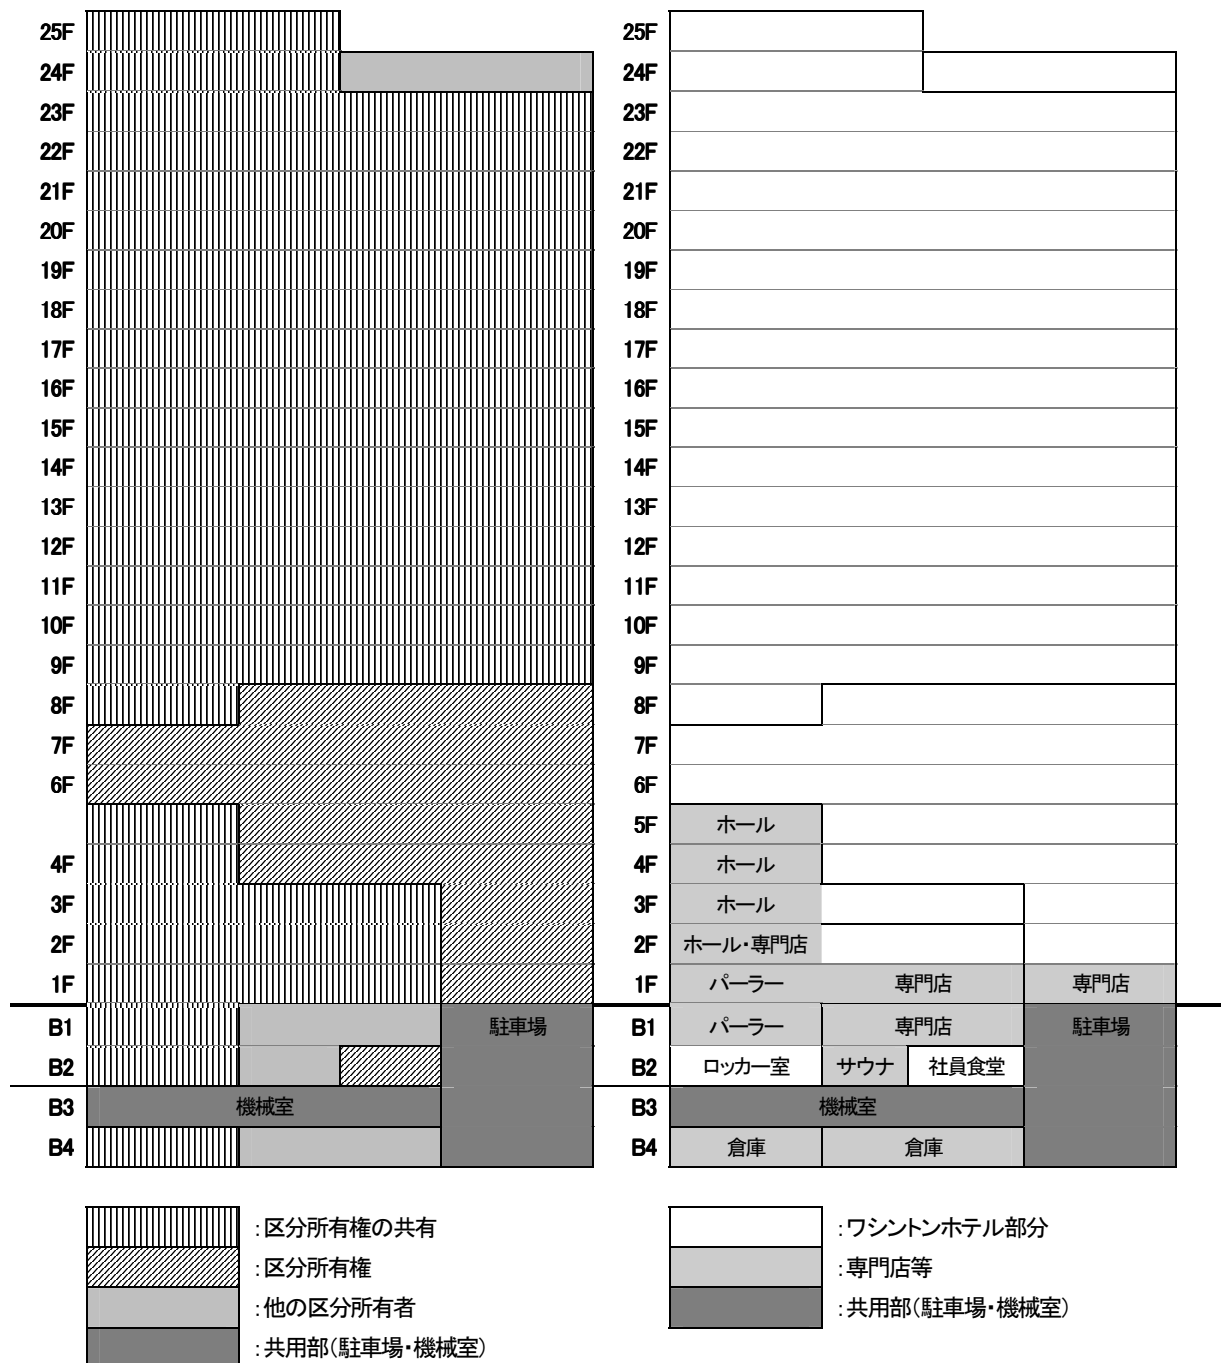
25F
24F
23F
22F
21F
20F
19F
18F
17F
16F
15F
14F
13F
12F
11F
10F
9F
8F
7F
6F
4F
3F
2F
1F
B1 駐車場
B2
B3 機械室
B4

25F
24F
23F
22F
21F
20F
19F
18F
17F
16F
15F
14F
13F
12F
11F
10F
9F
8F
7F
6F
5F ホール
4F ホール
3F ホール
2F ホール・専門店
1F パーラー 専門店 専門店
B1 パーラー 専門店 駐車場
B2 ロッカー室 サウナ 社員食堂
B3 機械室
B4 倉庫 倉庫

:区分所有権の共有
:区分所有権
:他の区分所有者
:共用部(駐車場・機械室)

:ワシントンホテル部分
:専門店等
:共用部(駐車場・機械室)